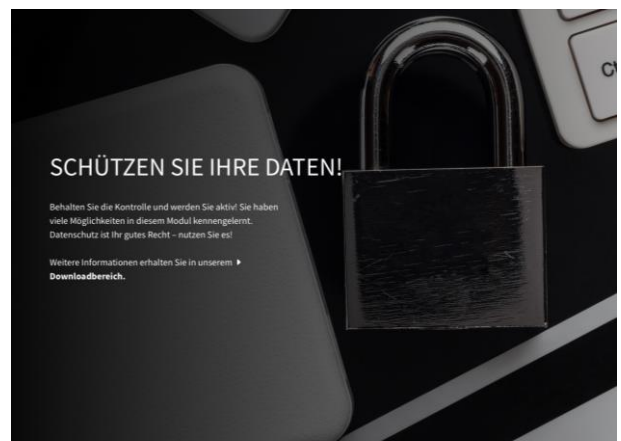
SCHÜTZEN SIE IHRE DATEN!

Behalten Sie die Kontrolle und werden Sie aktiv! Sie haben viele Möglichkeiten in diesem Modul kennengelernt. Datenschutz ist Ihr gutes Recht – nutzen Sie es!

Weitere Informationen erhalten Sie in unserem ▸ Downloadbereich.

Ct